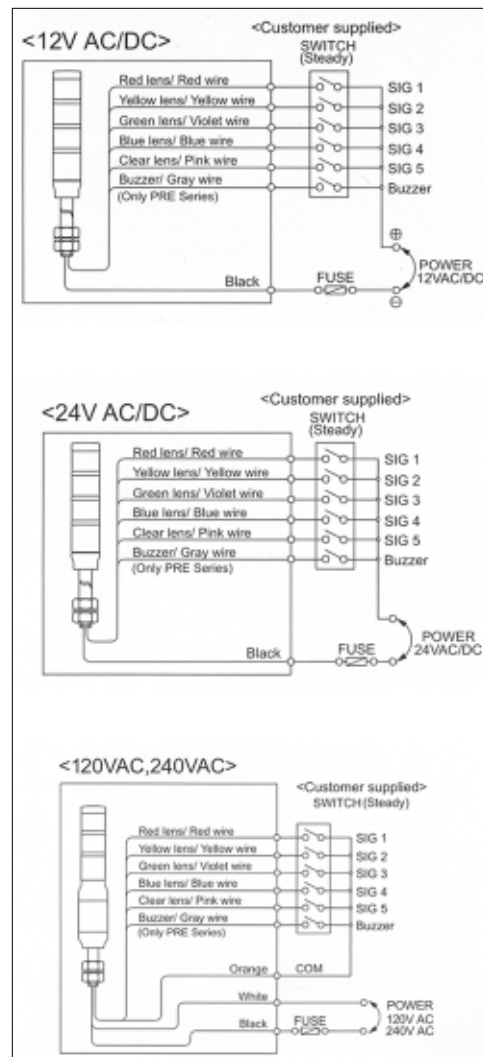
<12V AC/DC>
<Customer supplied>
SWITCH
(Steady)
Red lens/ Red wire
Yellow lens/ Yellow wire
Green lens/ Violet wire
Blue lens/ Blue wire
Clear lens/ Pink wire
Buzzer/ Gray wire
(Only PRE Series)
SIG 1
SIG 2
SIG 3
SIG 4
SIG 5
Buzzer
⊕
POWER
12VAC/DC
⊖
Black
FUSE

<24V AC/DC>
<Customer supplied>
SWITCH
(Steady)
Red lens/ Red wire
Yellow lens/ Yellow wire
Green lens/ Violet wire
Blue lens/ Blue wire
Clear lens/ Pink wire
Buzzer/ Gray wire
(Only PRE Series)
SIG 1
SIG 2
SIG 3
SIG 4
SIG 5
Buzzer
POWER
24VAC/DC
Black
FUSE

<120VAC,240VAC>
<Customer supplied>
SWITCH (Steady)
Red lens/ Red wire
Yellow lens/ Yellow wire
Green lens/ Violet wire
Blue lens/ Blue wire
Clear lens/ Pink wire
Buzzer/ Gray wire
(Only PRE Series)
SIG 1
SIG 2
SIG 3
SIG 4
SIG 5
Buzzer
Orange
COM
White
POWER
120V AC
240V AC
Black
FUSE